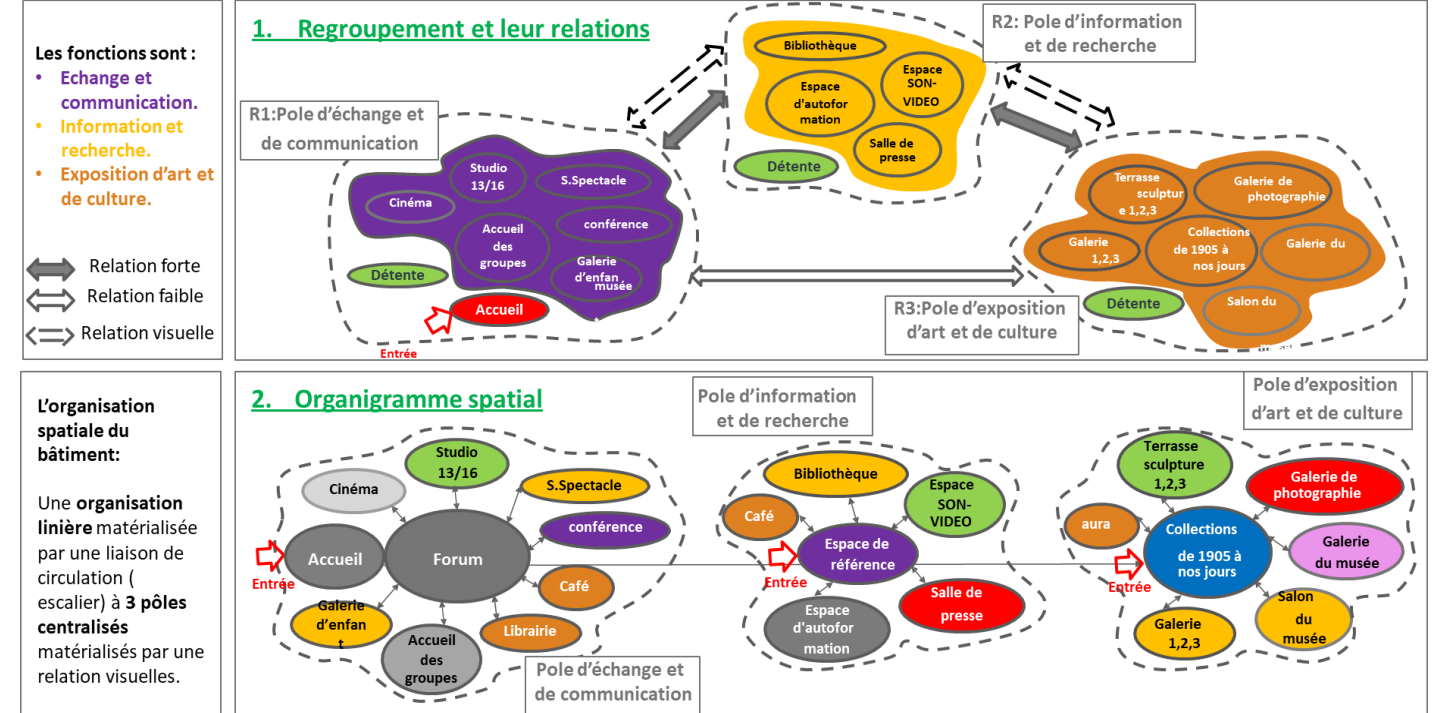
Les fonctions sont :
• Echange et communication.
• Information et recherche.
• Exposition d'art et de culture.

Relation forte
Relation faible
Relation visuelle

1. Regroupement et leur relations

R1:Pole d'échange et de communication

Studio 13/16
S.Spectacle
Cinéma
conférence
Accueil des groupes
Galerie d'enfan musée
Détente
Accueil
Entrée

R2: Pole d'information et de recherche

Bibliothèque
Espace d'autoformation
Espace SON-VIDEO
Salle de presse
Détente

Terrasse sculpture 1,2,3
Galerie de photographie
Galerie 1,2,3
Collections de 1905 à nos jours
Galerie du
Détente
Salon du

R3:Pole d'exposition d'art et de culture

L'organisation spatiale du bâtiment:

Une organisation linière matérialisée par une liaison de circulation ( escalier) à 3 pôles centralisés matérialisés par une relation visuelles.

2. Organigramme spatial

Cinéma
Studio 13/16
S.Spectacle
conférence
Accueil
Forum
Café
Entrée
Galerie d'enfant
Accueil des groupes
Librairie
Pole d'échange et de communication

Pole d'information et de recherche
Bibliothèque
Espace SON-VIDEO
Café
Espace de référence
Entrée
Salle de presse
Espace d'autoformation

Pole d'exposition d'art et de culture
Terrasse sculpture 1,2,3
Galerie de photographie
aura
Collections de 1905 à nos jours
Galerie du musée
Entrée
Salon du musée
Galerie 1,2,3